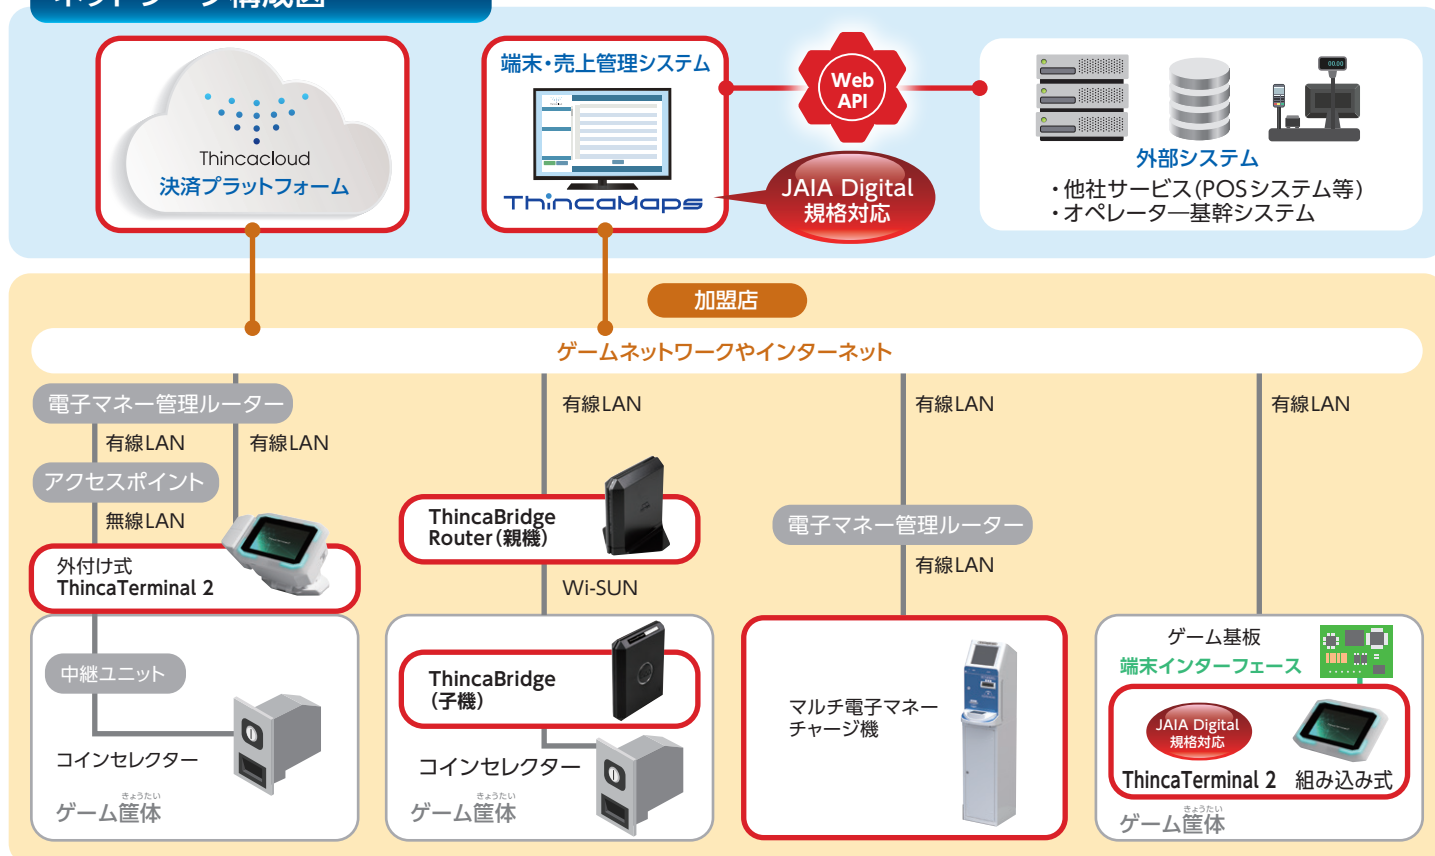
Thincacloud
決済プラットフォーム

端末・売上管理システム
ThincaMaps

Web API

JAIA Digital
規格対応

外部システム
・他社サービス(POSシステム等)
・オペレーター―基幹システム

加盟店

ゲームネットワークやインターネット

電子マネー管理ルーター
有線LAN
有線LAN
アクセスポイント
無線LAN
外付け式
ThincaTerminal 2
中継ユニット
コインセレクター
ゲーム筐体

有線LAN
ThincaBridge
Router(親機)
Wi-SUN
ThincaBridge
(子機)
コインセレクター
ゲーム筐体

有線LAN
電子マネー管理ルーター
有線LAN
マルチ電子マネー
チャージ機

有線LAN
ゲーム基板
端末インターフェース
JAIA Digital
規格対応
ThincaTerminal 2 組み込み式
ゲーム筐体